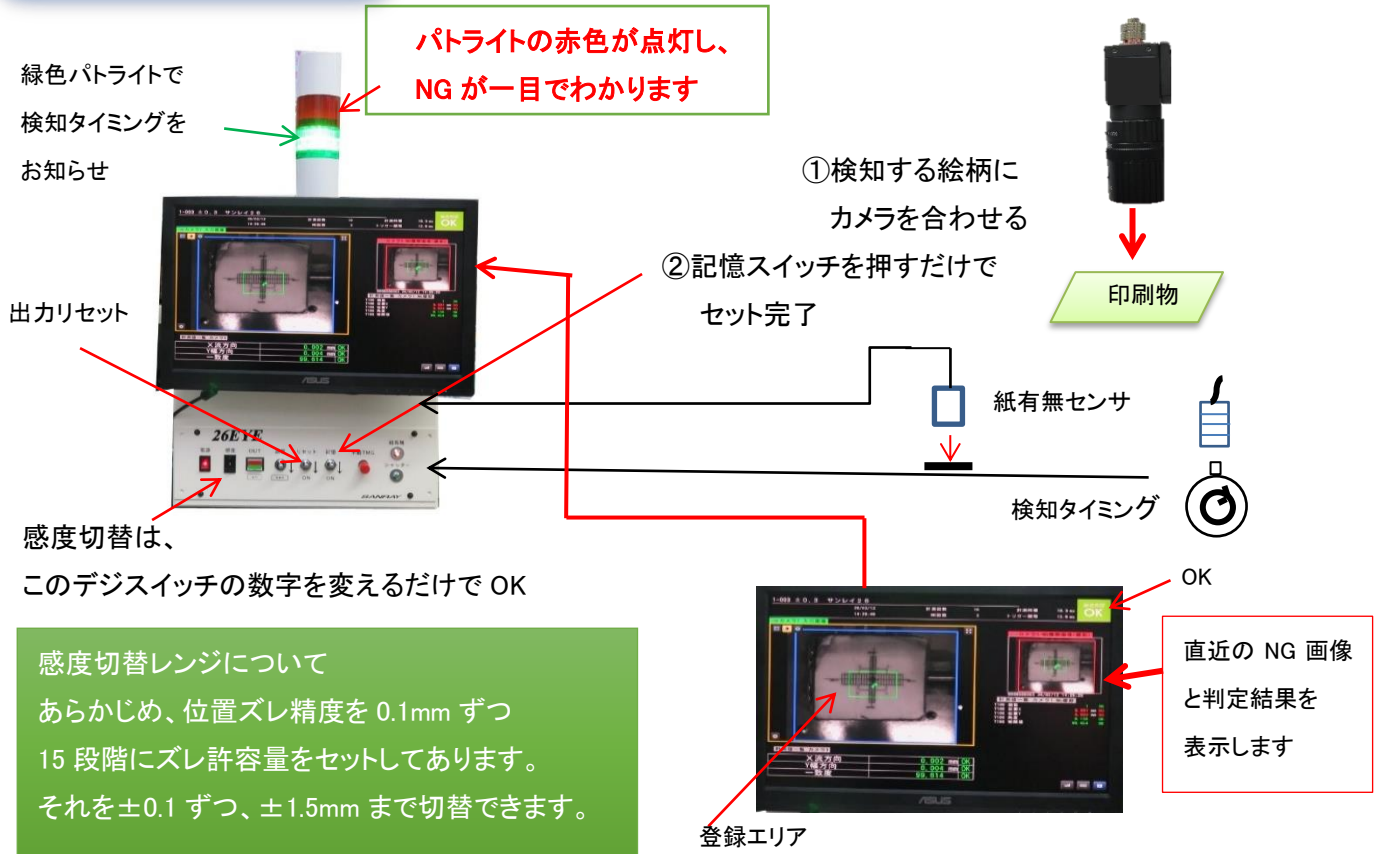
緑色パトライトで
検知タイミングを
お知らせ

パトライトの赤色が点灯し、
NG が一目でわかります

①検知する絵柄に
カメラを合わせる

②記憶スイッチを押すだけで
セット完了

印刷物

出力リセット

OK

X流方向 0.002 mm OK
Y幅方向 0.004 mm OK
一致度 99.614 OK

ASUS

26EYE

紙有無センサ

検知タイミング

感度切替は、
このデジスイッチの数字を変えるだけで OK

OK

感度切替レンジについて
あらかじめ、位置ズレ精度を 0.1mm ずつ
15 段階にズレ許容量をセットしてあります。
それを±0.1 ずつ、±1.5mm まで切替できます。

OK

X流方向 0.002 mm OK
Y幅方向 0.004 mm OK
一致度 99.614 OK

ASUS

直近の NG 画像
と判定結果を
表示します

登録エリア